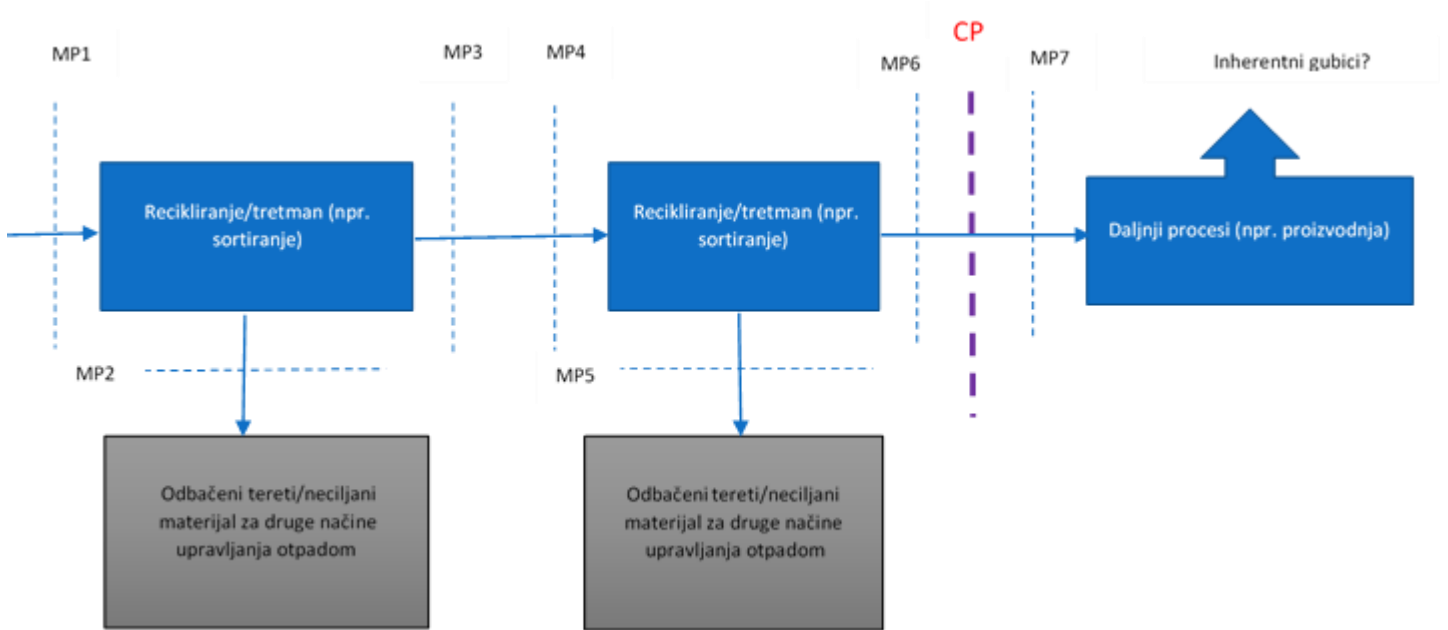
MP1

MP3

MP4

CP

MP6

MP7

Inherentni gubici?

Recikliranje/tretman (npr. sortiranje)

Recikliranje/tretman (npr. sortiranje)

Daljnji procesi (npr. proizvodnja)

MP2

MP5

Odbačeni tereti/neciljani materijal za druge načine upravljanja otpadom

Odbačeni tereti/neciljani materijal za druge načine upravljanja otpadom